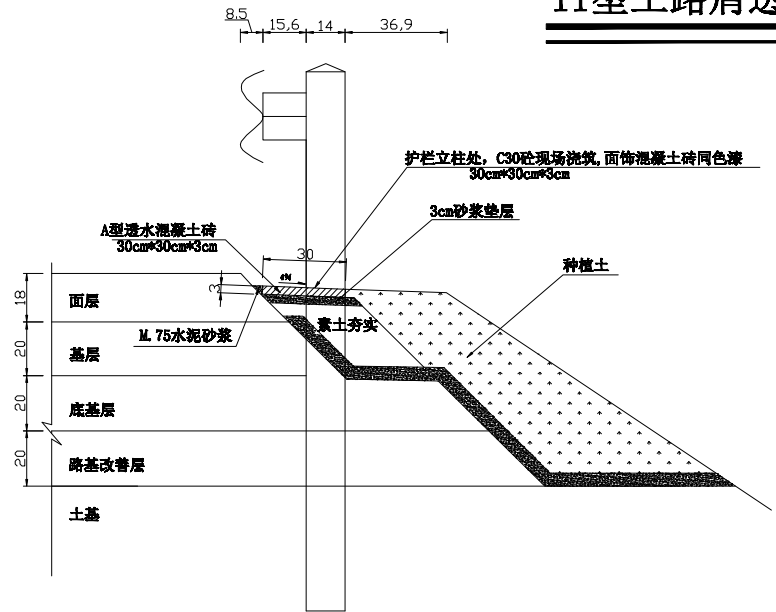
11型土路肩

8,5 15,6 14 36,9

护栏立柱处，C30砼现场浇筑，面饰混凝土砖同色漆
30cm*30cm*3cm

3cm砂浆垫层

A型透水混凝土砖
30cm*30cm*3cm

30

种植土

18 面层

3

M.75水泥砂浆

素土夯实

20 基层

20 底基层

20 路基改善层

土基